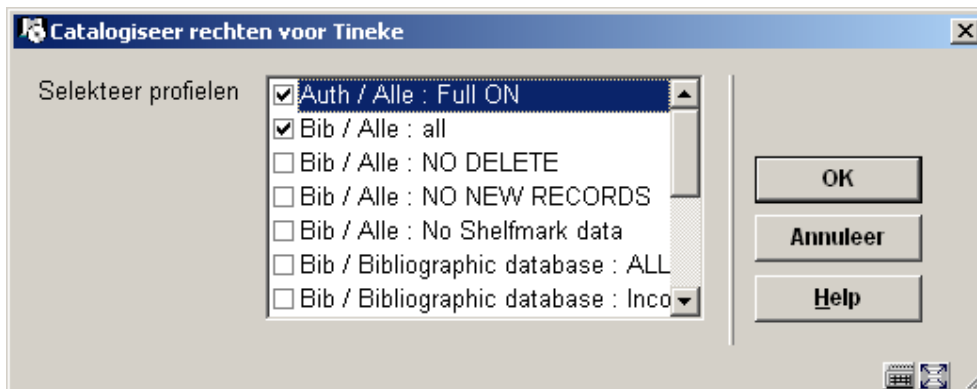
Catalogiseer rechten voor Tineke

Selekteer profielen

Auth / Alle : Full ON
Bib / Alle : all
Bib / Alle : NO DELETE
Bib / Alle : NO NEW RECORDS
Bib / Alle : No Shelfmark data
Bib / Bibliographic database : ALL
Bib / Bibliographic database : Inco

OK
Annuleer
Help